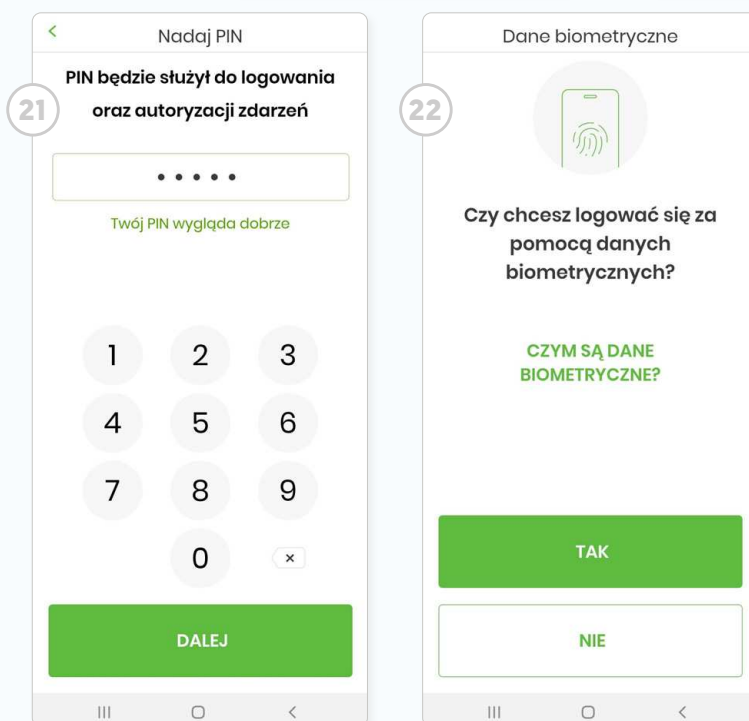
<

Nadaj PIN

21

PIN będzie służył do logowania oraz autoryzacji zdarzeń

• • • • •

Twój PIN wygląda dobrze

1 2 3
4 5 6
7 8 9
0 ×

DALEJ

Dane biometryczne

22

Czy chcesz logować się za pomocą danych biometrycznych?

CZYM SĄ DANE BIOMETRYCZNE?

TAK

NIE